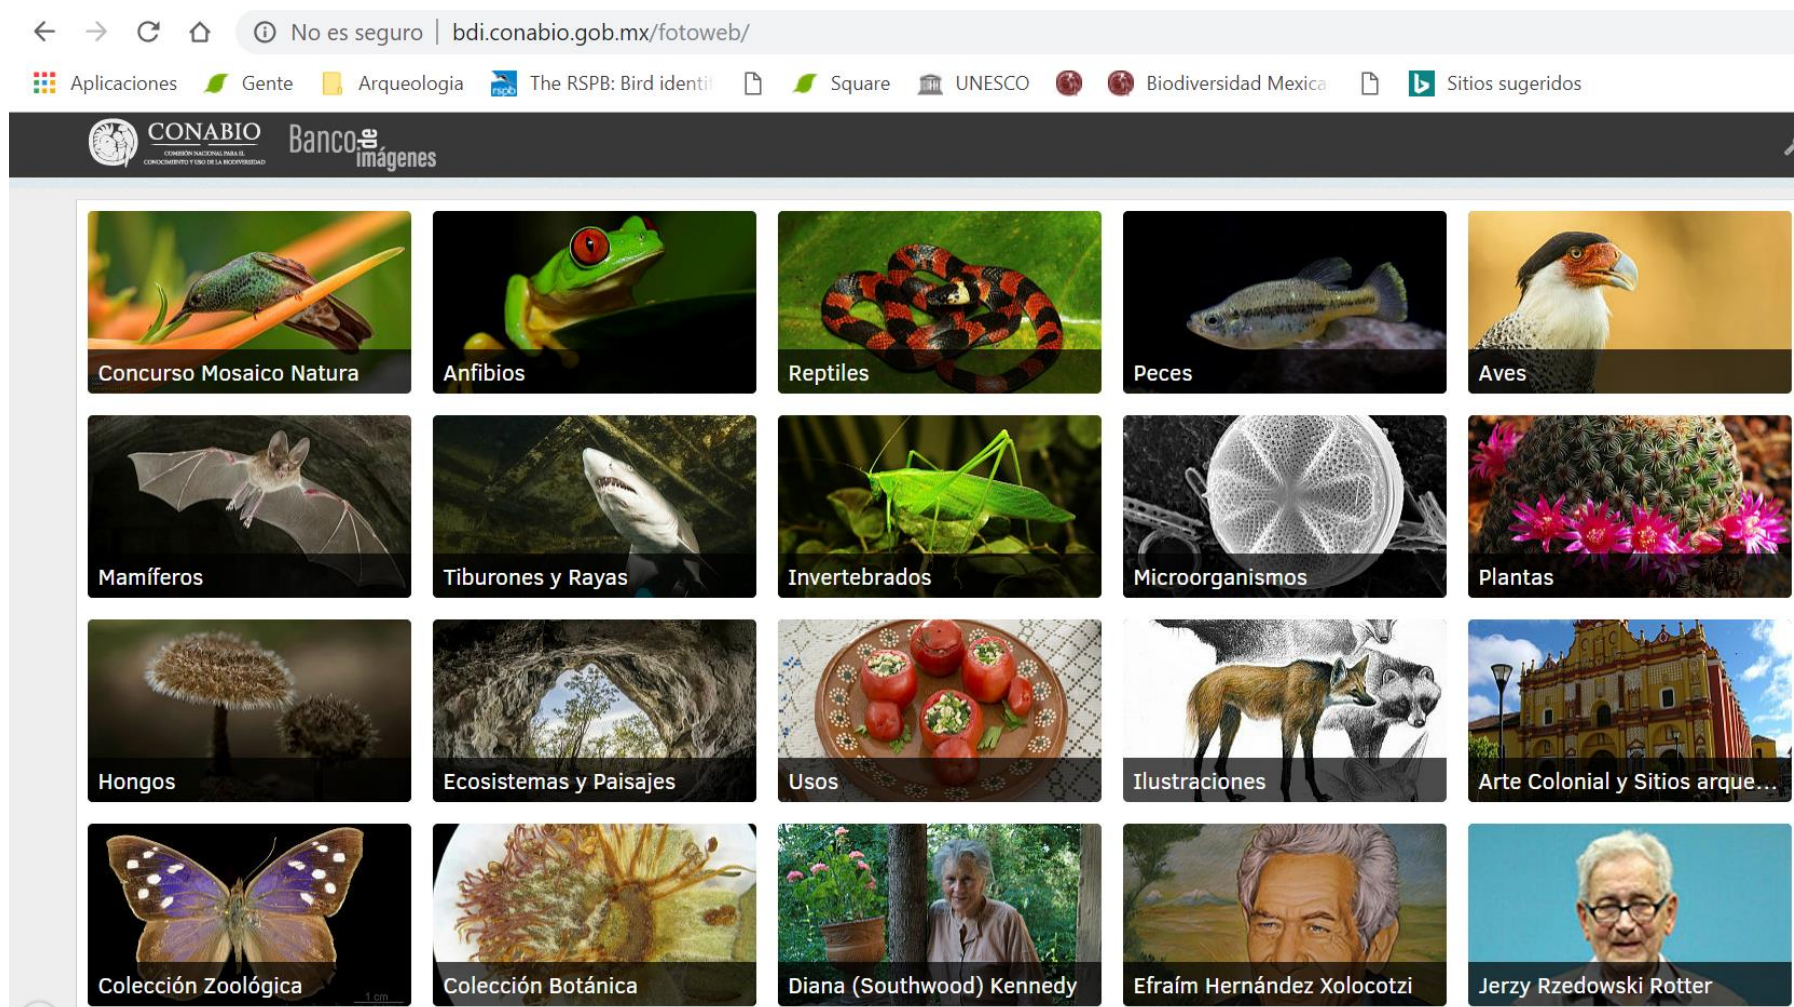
No es seguro | bdi.conabio.gob.mx/fotoweb/

Aplicaciones Gente Arqueologia The RSPB: Bird identi Square UNESCO Biodiversidad Mexica Sitios sugeridos

CONABIO
COMISIÓN NACIONAL PARA EL CONOCIMIENTO Y USO DE LA BIODIVERSIDAD
Banco de imágenes

Concurso Mosaico Natura
Anfibios
Reptiles
Peces
Aves
Mamíferos
Tiburones y Rayas
Invertebrados
Microorganismos
Plantas
Hongos
Ecosistemas y Paisajes
Usos
Ilustraciones
Arte Colonial y Sitios arque...
Colección Zoológica
1 cm
Colección Botánica
Diana (Southwood) Kennedy
Efraím Hernández Xolocotzi
Jerzy Rzedowski Rotter